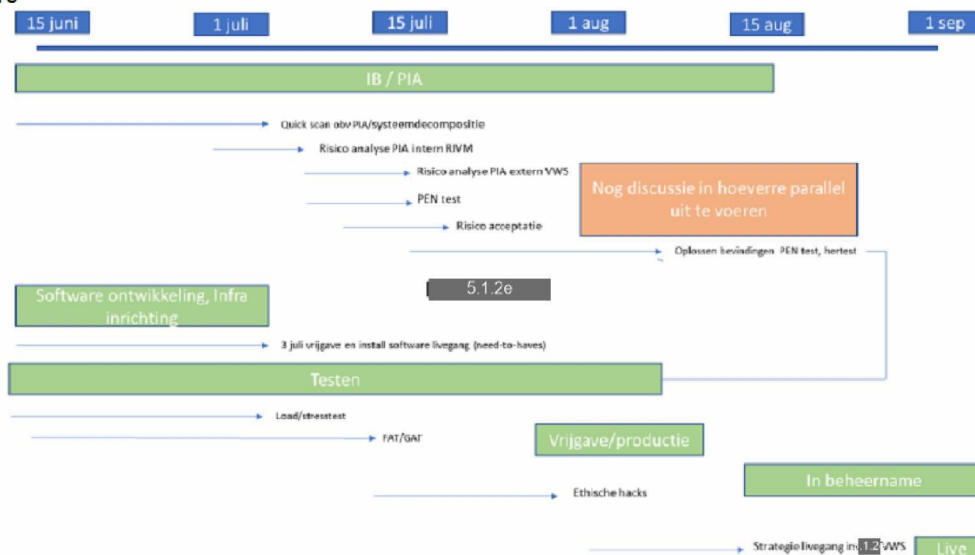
15 juni

1 juli

15 juli

1 aug

15 aug

1 sep

IB / PIA

Quick scan obv PIA/systeemdecompositie

Risico analyse PIA intern RIVM

Risico analyse PIA extern VWS

PEN test

Risico acceptatie

Nog discussie in hoeverre parallel uit te voeren

Oplossen bevindingen PEN test, hertest

Software ontwikkeling, Infra inrichting

5.1.2e

3 juli vrijgave en install software livegang (need-to-haves)

Testen

Load/stresstest

FAT/GAT

Vrijgave/productie

In beheername

Ethische hacks

Strategie livegang in 1.2 VWS

Live